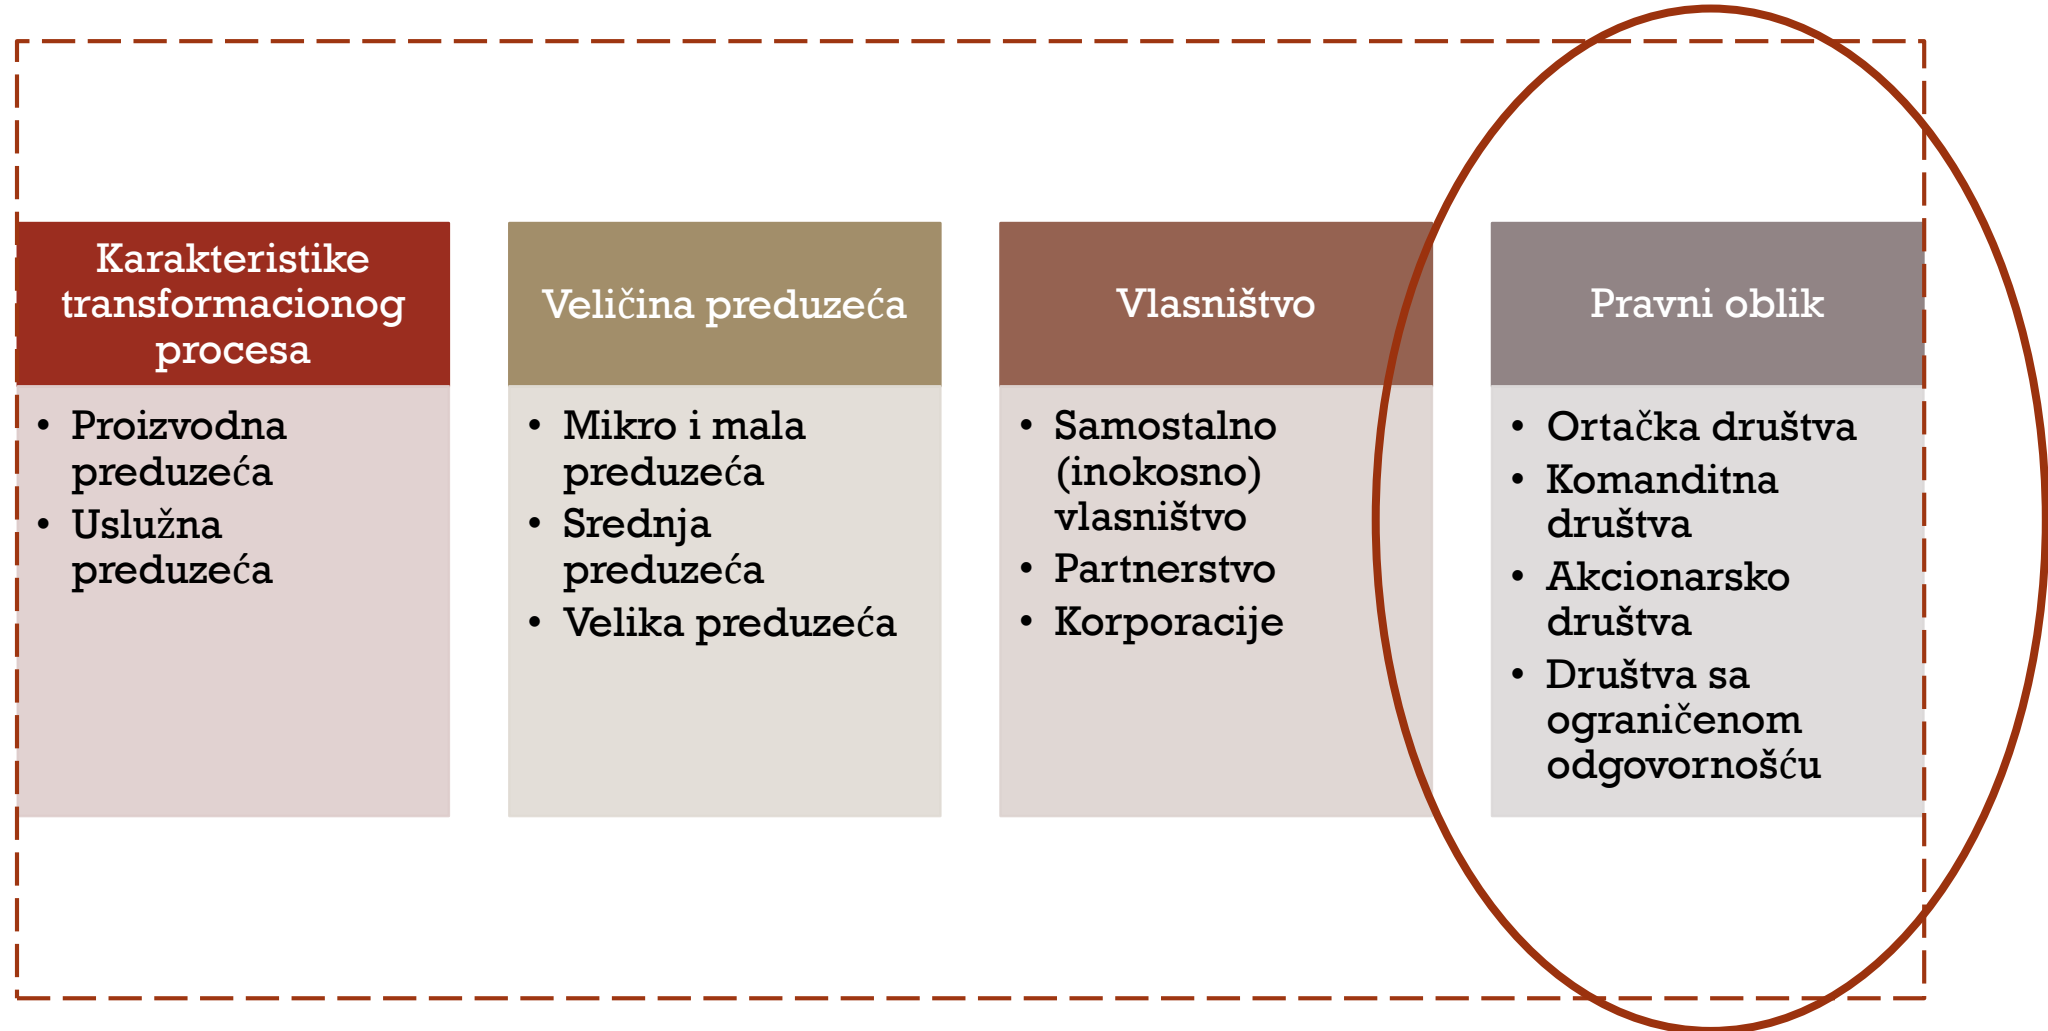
Karakteristike transformacionog procesa

• Proizvodna preduzeća
• Uslužna preduzeća

Veličina preduzeća

• Mikro i mala preduzeća
• Srednja preduzeća
• Velika preduzeća

Vlasništvo

• Samostalno (inokosno) vlasništvo
• Partnerstvo
• Korporacije

Pravni oblik

• Ortačka društva
• Komanditna društva
• Akcionarsko društva
• Društva sa ograničenom odgovornošću